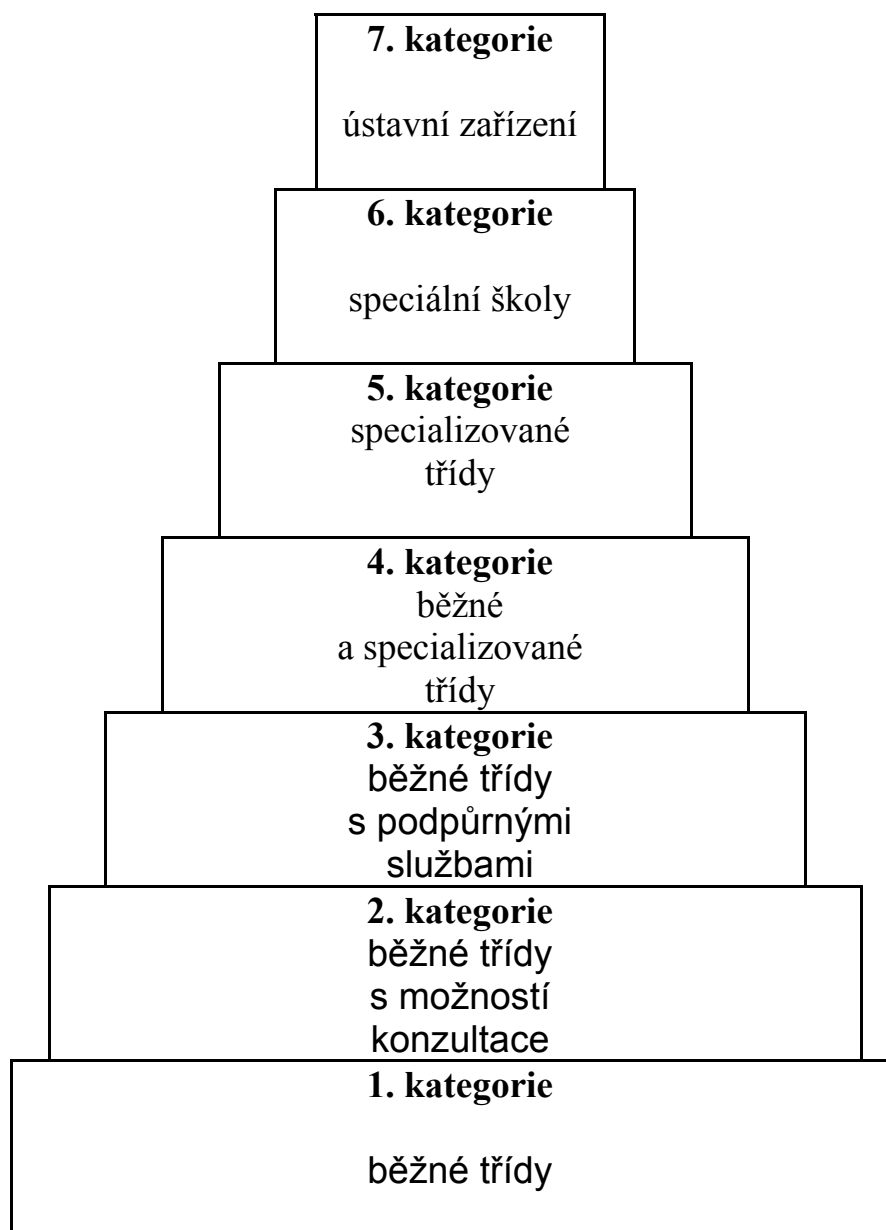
7. kategorie

ústavní zařízení

6. kategorie

speciální školy

5. kategorie
specializované třídy

4. kategorie
běžné a specializované třídy

3. kategorie
běžné třídy s podpůrnými službami

2. kategorie
běžné třídy s možností konzultace

1. kategorie

běžné třídy